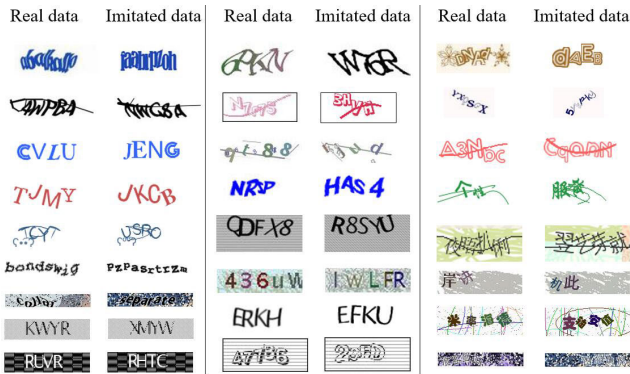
Real data Imitated data

abcdkoulfo faabrndoh

CAWPBA TWCBA

CVLU JENG

TJMY JKCB

TCYT USRO

bondswig PzPasrtrzm

collar separate

KWYR XMYW

RUVR RHTC

Real data Imitated data

GPKN WTGR

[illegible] 8hyg

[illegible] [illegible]

NRSP HAS4

QDFX8 R8SYU

436uW IWLFR

ERKH EFKU

47YBG 2SHD

Real data Imitated data

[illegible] daE8

YXSX 5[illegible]

A3NDC CqoRN

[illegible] 服装

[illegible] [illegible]

岸 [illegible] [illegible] 此

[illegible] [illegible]

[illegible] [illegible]